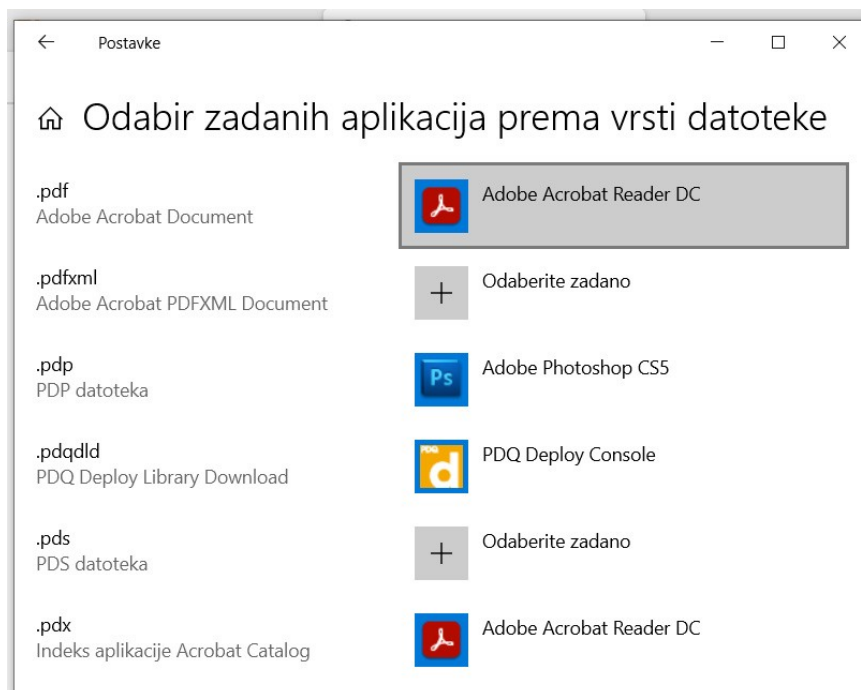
Postavke

Odabir zadanih aplikacija prema vrsti datoteke

.pdf
Adobe Acrobat Document

Adobe Acrobat Reader DC

.pdfxml
Adobe Acrobat PDFXML Document

Odaberite zadano

.pdp
PDP datoteka

Ps

Adobe Photoshop CS5

.pdqdld
PDQ Deploy Library Download

PDQ

d

PDQ Deploy Console

.pds
PDS datoteka

Odaberite zadano

.pdx
Indeks aplikacije Acrobat Catalog

Adobe Acrobat Reader DC